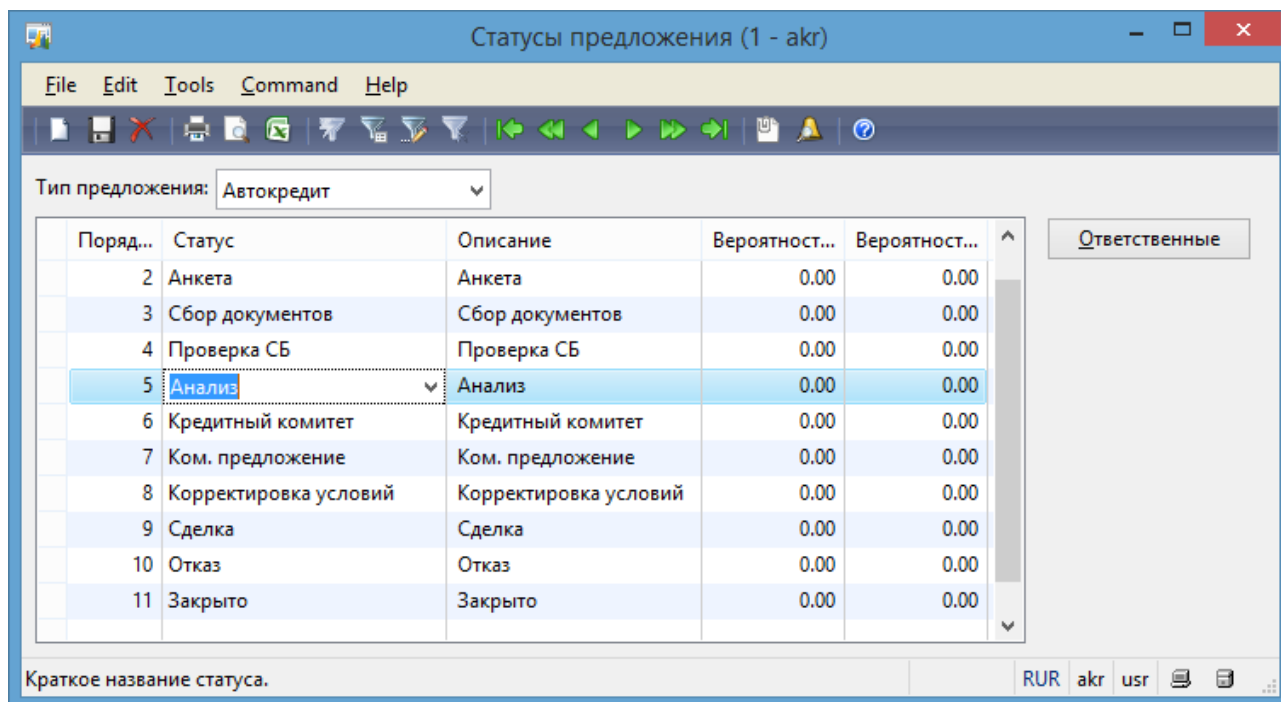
Статусы предложения (1 - akr)

File Edit Tools Command Help

Тип предложения: Автокредит

Ответственные

| Поряд... | Статус | Описание | Вероятност... | Вероятност... |
|---|---|---|---|---|
| 2 | Анкета | Анкета | 0.00 | 0.00 |
| 3 | Сбор документов | Сбор документов | 0.00 | 0.00 |
| 4 | Проверка СБ | Проверка СБ | 0.00 | 0.00 |
| 5 | Анализ | Анализ | 0.00 | 0.00 |
| 6 | Кредитный комитет | Кредитный комитет | 0.00 | 0.00 |
| 7 | Ком. предложение | Ком. предложение | 0.00 | 0.00 |
| 8 | Корректировка условий | Корректировка условий | 0.00 | 0.00 |
| 9 | Сделка | Сделка | 0.00 | 0.00 |
| 10 | Отказ | Отказ | 0.00 | 0.00 |
| 11 | Закрыто | Закрыто | 0.00 | 0.00 |

Краткое название статуса. RUR akr usr